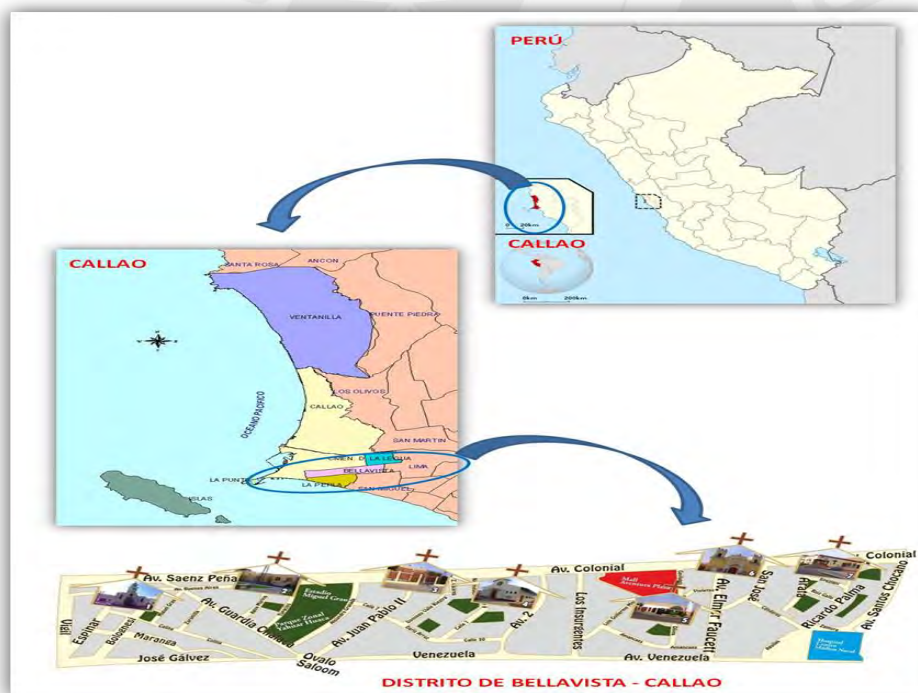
PERÚ

CALLAO

0km 20km

0km 200km

CALLAO

SANTA ROSA

ANCON

VENTANILLA

PUENTE PIEDRA

LOS OLIVOS

CALLAO

OCEANO PACIFICO

SAN MARTIN

MEN. D. LA LEGUA

BELLAVISTA

LIMA

LA PUNTA

LA PERLA

SAN MIGUEL

ISLAS

Av. Saenz Peña

Av. Colonial

Colonial

Estadio Miguel Grau

Parque Zonal Yahuar Huaca

Av. Guardia Chalaca

Av. Juan Pablo II

Av. 2

Los Insurgentes

Mall Aventura Plaza

Av. Elmer Faucett

San José

Arica

Ricardo Palma

Av. Santos Chocano

Hospital Daniel Alcides Carrión

Vial

Espinar

Bolognesi

Maranga

José Gálvez

Ovalo Saloom

Venezuela

Av. Venezuela

DISTRITO DE BELLAVISTA - CALLAO